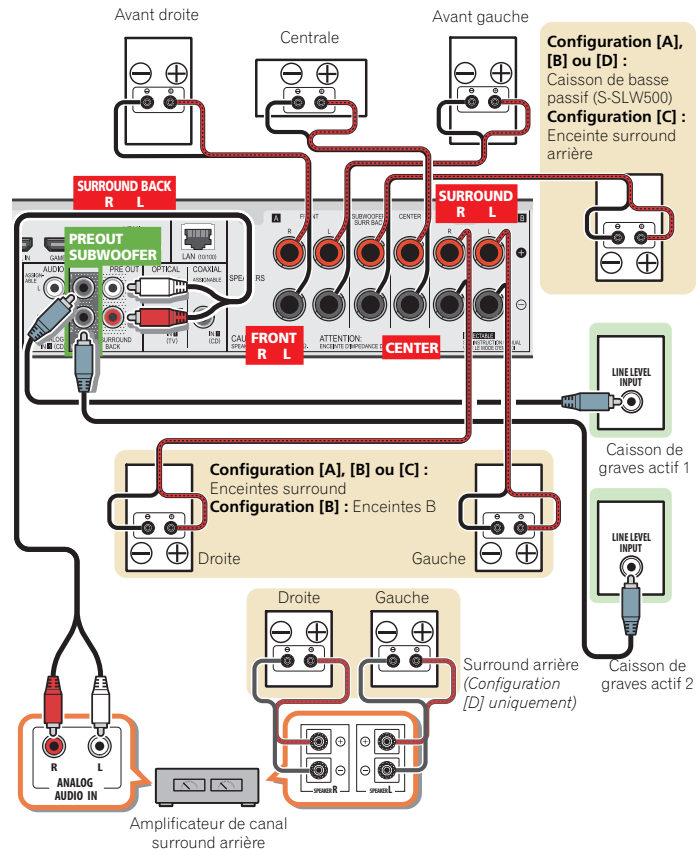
Avant droite

Centrale

Avant gauche

**Configuration [A], [B] ou [D] :** Caisson de basse passif (S-SLW500)
**Configuration [C] :** Enceinte surround arrière

SURROUND BACK
R L

PREOUT SUBWOOFER

LAN (10/100)

AUDIO

PRE OUT

OPTICAL

COAXIAL

ASSIGNABLE

SURROUND BACK

(TV)

(CD)

SPEAKERS

A

FRONT

SUBWOOFER SURR BACK

CENTER

SURROUND
R L

B

ATTENTION:

FRONT
R L

CENTER

LINE LEVEL INPUT

Caisson de graves actif 1

**Configuration [A], [B] ou [C] :** Enceintes surround
**Configuration [B] :** Enceintes B

Droite

Gauche

LINE LEVEL INPUT

Caisson de graves actif 2

Droite

Gauche

Surround arrière (*Configuration [D] uniquement*)

R

L

ANALOG AUDIO IN

SPEAKER R

SPEAKER L

Amplificateur de canal surround arrière